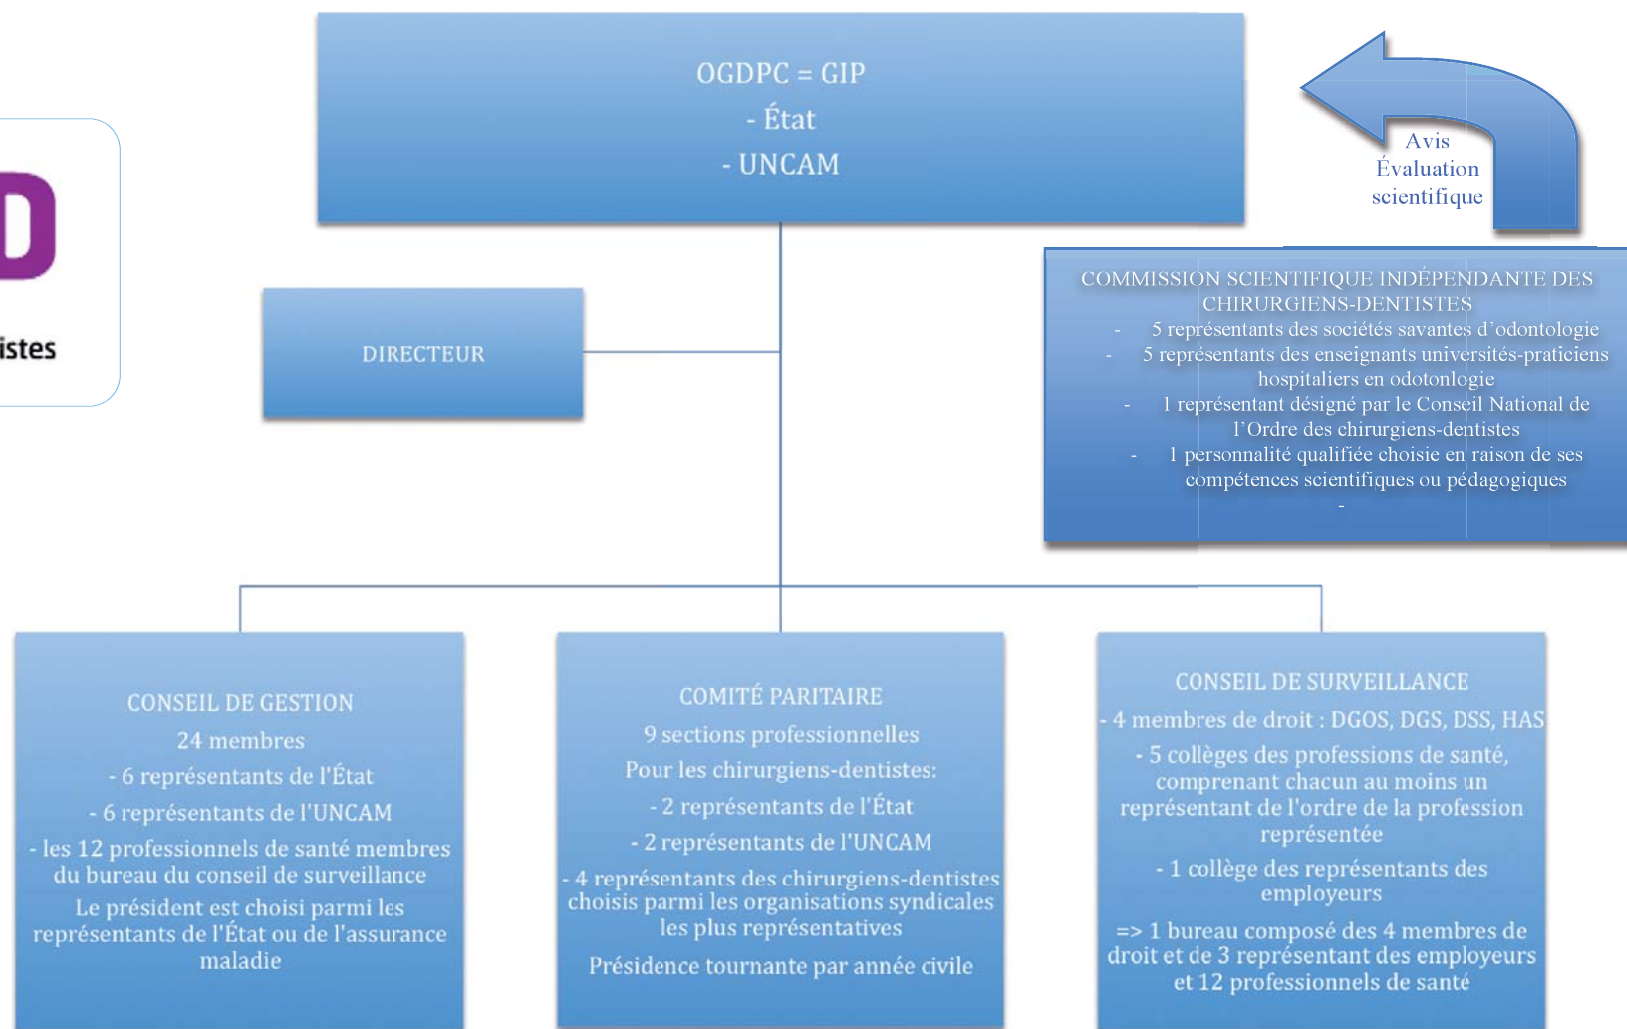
D
istes

OGDPC = GIP
- État
- UNCAM

Avis
Évaluation
scientifique

DIRECTEUR

COMMISSION SCIENTIFIQUE INDÉPENDANTE DES CHIRURGIENS-DENTISTES
- 5 représentants des sociétés savantes d'odontologie
- 5 représentants des enseignants universités-praticiens hospitaliers en odotonlogie
- 1 représentant désigné par le Conseil National de l'Ordre des chirurgiens-dentistes
- 1 personnalité qualifiée choisie en raison de ses compétences scientifiques ou pédagogiques
-

CONSEIL DE GESTION
24 membres
- 6 représentants de l'État
- 6 représentants de l'UNCAM
- les 12 professionnels de santé membres du bureau du conseil de surveillance
Le président est choisi parmi les représentants de l'État ou de l'assurance maladie

COMITÉ PARITAIRE
9 sections professionnelles
Pour les chirurgiens-dentistes:
- 2 représentants de l'État
- 2 représentants de l'UNCAM
- 4 représentants des chirurgiens-dentistes choisis parmi les organisations syndicales les plus représentatives
Présidence tournante par année civile

CONSEIL DE SURVEILLANCE
- 4 membres de droit : DGOS, DGS, DSS, HAS
- 5 collèges des professions de santé, comprenant chacun au moins un représentant de l'ordre de la profession représentée
- 1 collège des représentants des employeurs
=> 1 bureau composé des 4 membres de droit et de 3 représentant des employeurs et 12 professionnels de santé